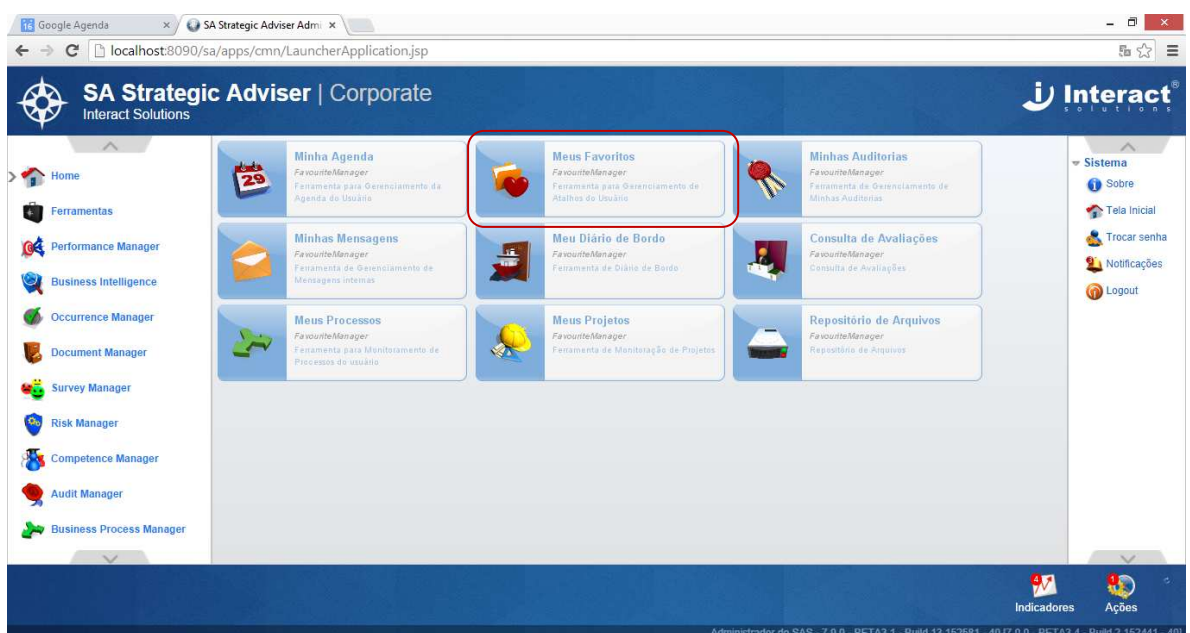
Google Agenda
SA Strategic Adviser Admi

localhost:8090/sa/apps/cmn/LauncherApplication.jsp

SA Strategic Adviser | Corporate
Interact Solutions

Interact®
solutions

Home
Ferramentas
Performance Manager
Business Intelligence
Occurrence Manager
Document Manager
Survey Manager
Risk Manager
Competence Manager
Audit Manager
Business Process Manager

Minha Agenda
FavouriteManager
Ferramenta para Gerenciamento da Agenda do Usuário

Meus Favoritos
FavouriteManager
Ferramenta para Gerenciamento de Atalhos do Usuário

Minhas Auditorias
FavouriteManager
Ferramenta de Gerenciamento de Minhas Auditorias

Minhas Mensagens
FavouriteManager
Ferramenta de Gerenciamento de Mensagens internas

Meu Diário de Bordo
FavouriteManager
Ferramenta de Diário de Bordo

Consulta de Avaliações
FavouriteManager
Consulta de Avaliações

Meus Processos
FavouriteManager
Ferramenta para Monitoramento de Processos do usuário

Meus Projetos
FavouriteManager
Ferramenta de Monitoração de Projetos

Repositório de Arquivos
FavouriteManager
Repositório de Arquivos

Sistema
Sobre
Tela Inicial
Trocar senha
Notificações
Logout

Indicadores
Ações

Administrador do SAS - 7.0.0 - BETA3.1 - Build 13.152581 - 40 [7.0.0 - BETA3.4 - Build 2.152441 - 40]